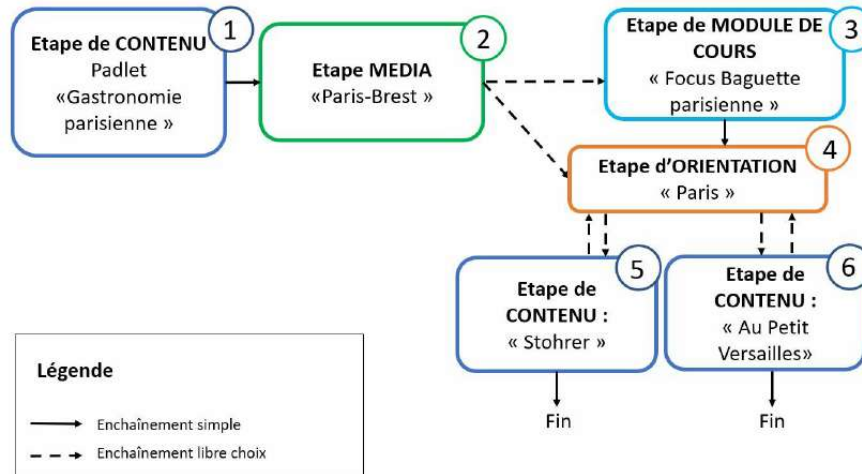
1
Etape de CONTENU
Padlet
«Gastronomie parisienne »

2
Etape MEDIA
«Paris-Brest »

3
Etape de MODULE DE COURS
« Focus Baguette parisienne »

4
Etape d'ORIENTATION
« Paris »

5
Etape de CONTENU :
« Stohrer »

6
Etape de CONTENU :
« Au Petit Versailles»

Fin

Fin

Légende
Enchaînement simple
Enchaînement libre choix